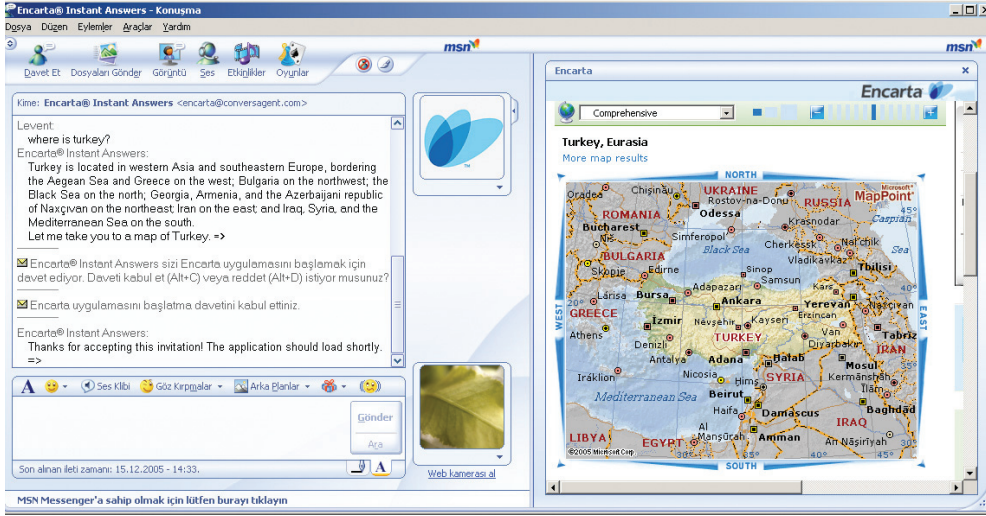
Encarta® Instant Answers - Konuşma

Dosya Düzen Eylemler Araçlar Yardım

msn

Davet Et Dosyaları Gönder Görüntü Ses Etkinlikler Oyunlar

Kime: Encarta® Instant Answers <encarta@conversagent.com>

Levent:
where is turkey?
Encarta® Instant Answers:
Turkey is located in western Asia and southeastern Europe, bordering the Aegean Sea and Greece on the west; Bulgaria on the northwest; the Black Sea on the north; Georgia, Armenia, and the Azerbaijani republic of Naxçivan on the northeast; Iran on the east; and Iraq, Syria, and the Mediterranean Sea on the south.
Let me take you to a map of Turkey. =>

Encarta® Instant Answers sizi Encarta uygulamasını başlamak için davet ediyor. Daveti kabul et (Alt+C) veya reddet (Alt+D) istiyor musunuz?

Encarta uygulamasını başlatma davetini kabul ettiniz.

Encarta® Instant Answers:
Thanks for accepting this invitation! The application should load shortly.
=>

Ses Klibi Göz Kırpmalar Arka Planlar

Gönder

Ara

Son alınan ileti zamanı: 15.12.2005 - 14:33.

Web kamerası al

MSN Messenger'a sahip olmak için lütfen burayı tıklayın

msn

Encarta

Encarta

Comprehensive

Turkey, Eurasia
More map results

NORTH
SOUTH
WEST
EAST

Microsoft MapPoint
UKRAINE RUSSIA ROMANIA BULGARIA GREECE TURKEY SYRIA IRAQ IRAN LIBYA EGYPT
Oradea Chişinău Odessa Rostov-na-Donu Krasnodar Bucharest Simferopol Black Sea Cherkessk Nal'chik Caspian Sea Niš Vladikavkaz Skopje Edirne Sinop Samsun Tbilisi Larisa Bursa Adapazarı Ankara Kars Yerevan Izmir Nevşehir Kayseri Erzincan Tabriz Athens Denizli Van Diyarbakır Antalya Adana Halab Mosul Iráklion Nicosia Hims Kermānshāh Mediterranean Sea Beirut Haifa Damascus Baghdād Al Manşūrah Amman An Nāşirīyah
©2005 Microsoft Corp.
45° 40° 35° 30° 25° 20°